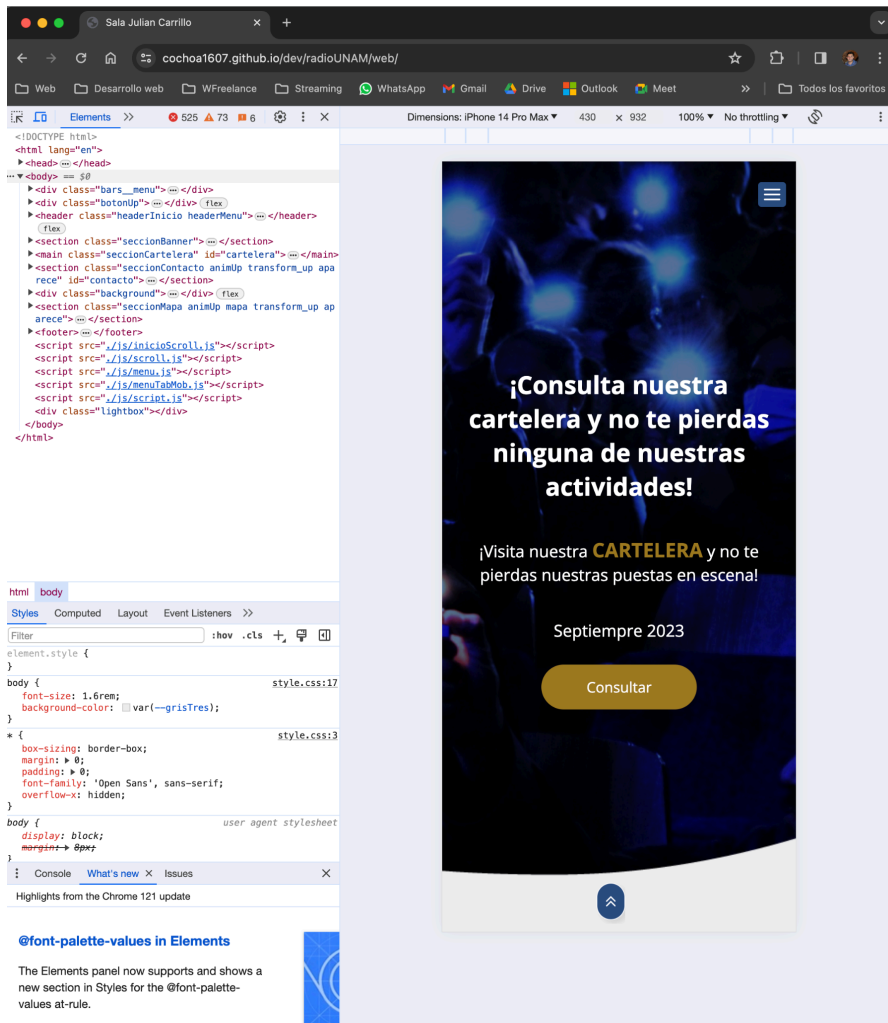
Sala Julian Carrillo ×
cochoa1607.github.io/dev/radioUNAM/web/
Web Desarrollo web WFreelance Streaming WhatsApp Gmail Drive Outlook Meet » Todos los favoritos

Elements » 525 73 6

<!DOCTYPE html>
<html lang="en">
▶<head> ··· </head>
··· ▼<body> == $0
▶<div class="bars__menu"> ··· </div>
▶<div class="botonUp"> ··· </div> flex
▶<header class="headerInicio headerMenu"> ··· </header> flex
▶<section class="seccionBanner"> ··· </section>
▶<main class="seccionCartelera" id="cartelera"> ··· </main>
▶<section class="seccionContacto animUp transform_up aparece" id="contacto"> ··· </section>
▶<div class="background"> ··· </div> flex
▶<section class="seccionMapa animUp mapa transform_up aparece"> ··· </section>
▶<footer> ··· </footer>
<script src="./js/inicioScroll.js"></script>
<script src="./js/scroll.js"></script>
<script src="./js/menu.js"></script>
<script src="./js/menuTabMob.js"></script>
<script src="./js/script.js"></script>
<div class="lightbox"></div>
</body>
</html>

html body
Styles Computed Layout Event Listeners »
Filter :hov .cls
element.style {
}
body { style.css:17
font-size: 1.6rem;
background-color: var(--grisTres);
}
* { style.css:3
box-sizing: border-box;
margin: ▶ 0;
padding: ▶ 0;
font-family: 'Open Sans', sans-serif;
overflow-x: hidden;
}
body { user agent stylesheet
display: block;
margin: ▶ 8px;
}

Console What's new × Issues
Highlights from the Chrome 121 update
@font-palette-values in Elements
The Elements panel now supports and shows a new section in Styles for the @font-palette-values at-rule.

Dimensions: iPhone 14 Pro Max ▼ 430 × 932 100% ▼ No throttling ▼

¡Consulta nuestra cartelera y no te pierdas ninguna de nuestras actividades!

¡Visita nuestra CARTELERA y no te pierdas nuestras puestas en escena!

Septiempre 2023

Consultar